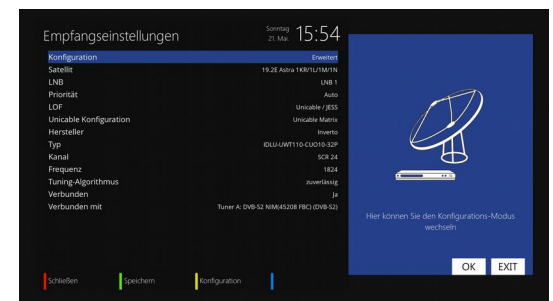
Empfangseinstellungen

Sonntag
21. Mai.

15:54

| | |
|---|---|
| Konfiguration | Erweitert |
| Satellit | 19.2E Astra 1KR/1L/1M/1N |
| LNB | LNB 1 |
| Priorität | Auto |
| LOF | Unicable / JESS |
| Unicable Konfiguration | Unicable Matrix |
| Hersteller | Inverto |
| Typ | IDLU-UWT110-CUO10-32P |
| Kanal | SCR 24 |
| Frequenz | 1824 |
| Tuning-Algorithmus | zuverlässig |
| Verbunden | Ja |
| Verbunden mit | Tuner A: DVB-S2 NIM(45208 FBC) (DVB-S2) |

Hier können Sie den Konfigurations-Modus wechseln

OK EXIT

Schließen Speichern Konfiguration